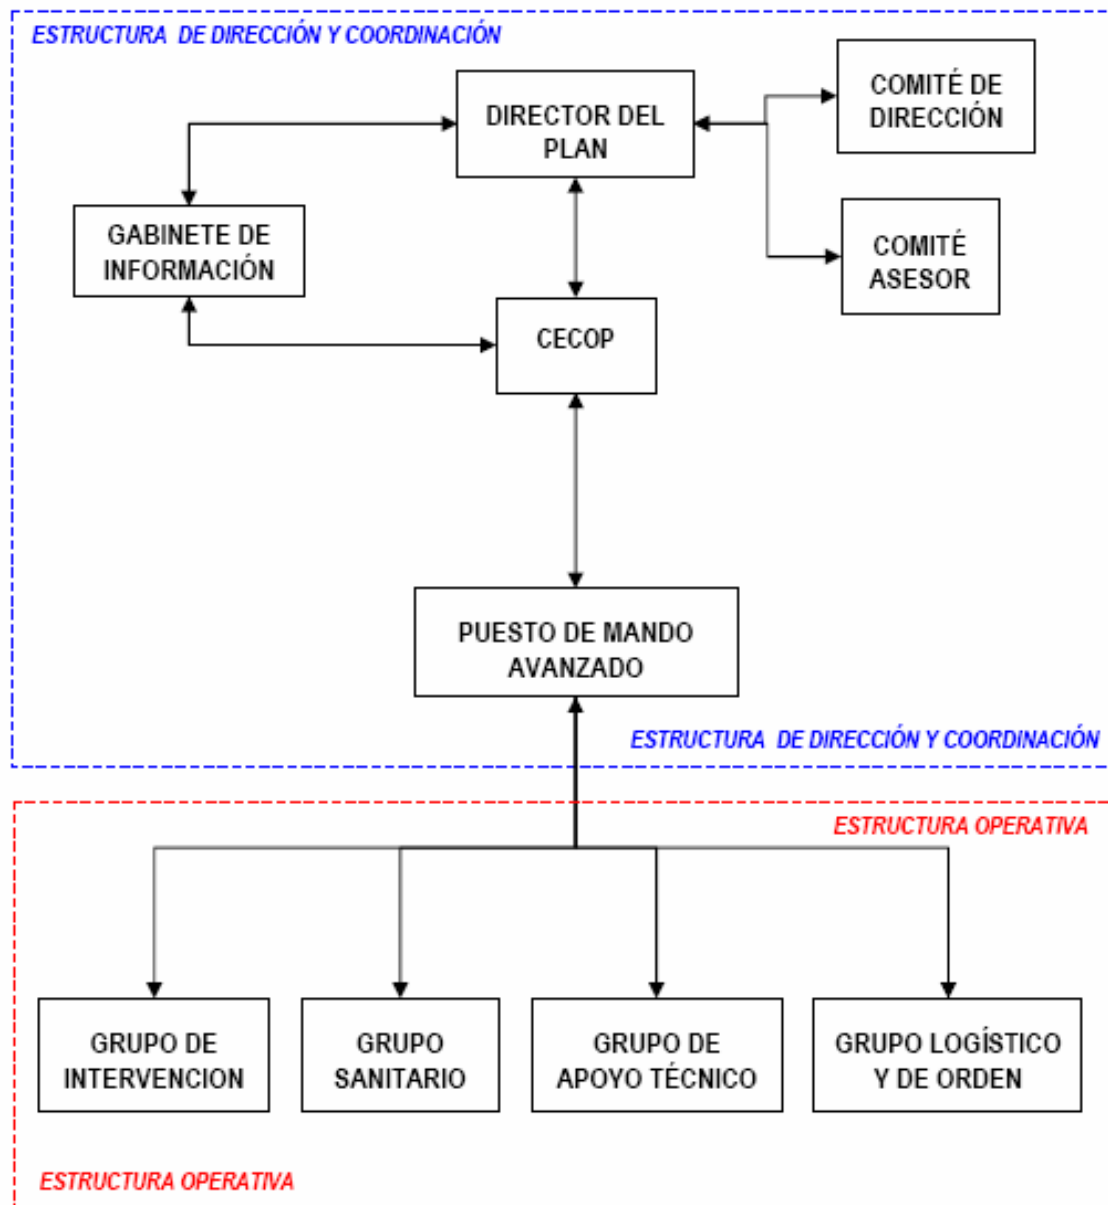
ESTRUCTURA DE DIRECCIÓN Y COORDINACIÓN

DIRECTOR DEL PLAN

COMITÉ DE DIRECCIÓN

GABINETE DE INFORMACIÓN

COMITÉ ASESOR

CECOP

PUESTO DE MANDO AVANZADO

ESTRUCTURA DE DIRECCIÓN Y COORDINACIÓN

ESTRUCTURA OPERATIVA

GRUPO DE INTERVENCION

GRUPO SANITARIO

GRUPO DE APOYO TÉCNICO

GRUPO LOGÍSTICO Y DE ORDEN

ESTRUCTURA OPERATIVA